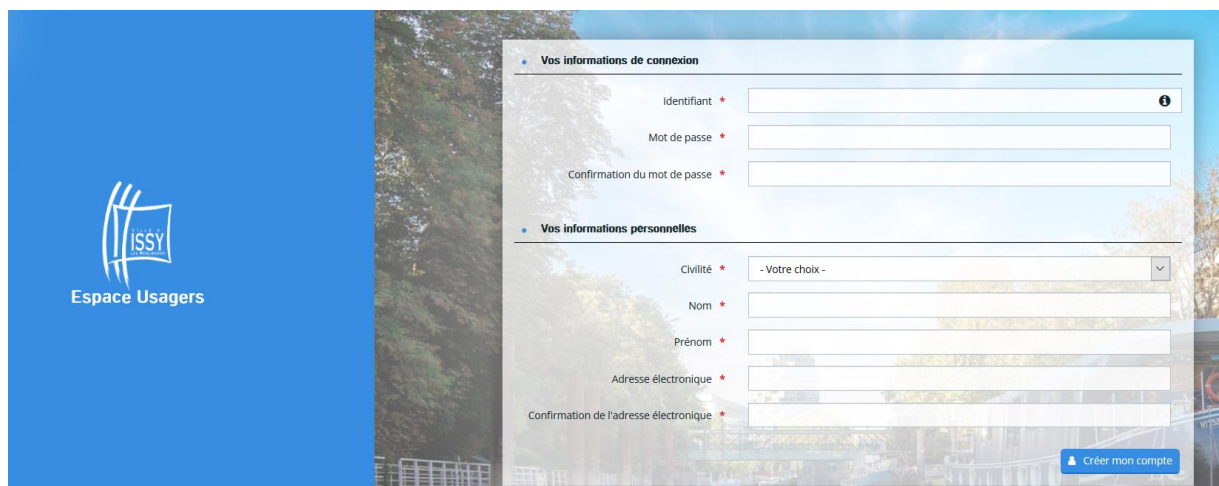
VILLE D'
ISSY
LES MOULINEAUX

Espace Usagers

Vos informations de connexion

Identifiant *

Mot de passe *

Confirmation du mot de passe *

Vos informations personnelles

Civilité *
- Votre choix -

Nom *

Prénom *

Adresse électronique *

Confirmation de l'adresse électronique *

Créer mon compte